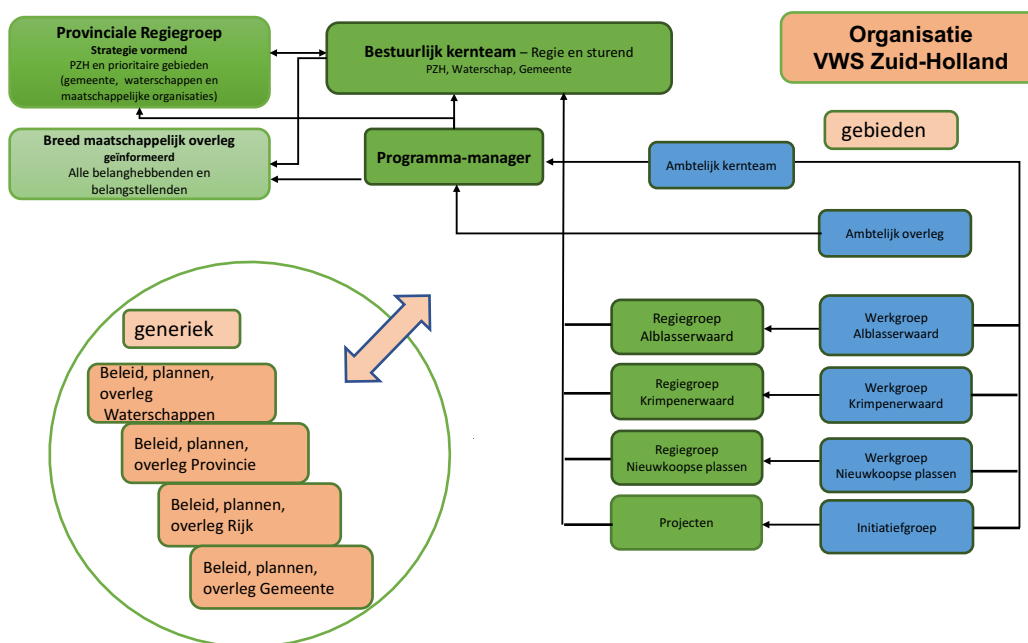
Provinciale Regiegroep
Strategie vormend
PZH en prioritaire gebieden (gemeente, waterschappen en maatschappelijke organisaties)

Bestuurlijk kernteam – Regie en sturend
PZH, Waterschap, Gemeente

Organisatie
VWS Zuid-Holland

Breed maatschappelijk overleg
geïnformeerd
Alle belanghebbenden en belangstellenden

Programma-manager

gebieden

Ambtelijk kernteam

Ambtelijk overleg

generiek

Beleid, plannen, overleg Waterschappen

Beleid, plannen, overleg Provincie

Beleid, plannen, overleg Rijk

Beleid, plannen, overleg Gemeente

Regiegroep Alblasserwaard

Werkgroep Alblasserwaard

Regiegroep Krimpenerwaard

Werkgroep Krimpenerwaard

Regiegroep Nieuwkoopse plassen

Werkgroep Nieuwkoopse plassen

Projecten

Initiatiefgroep